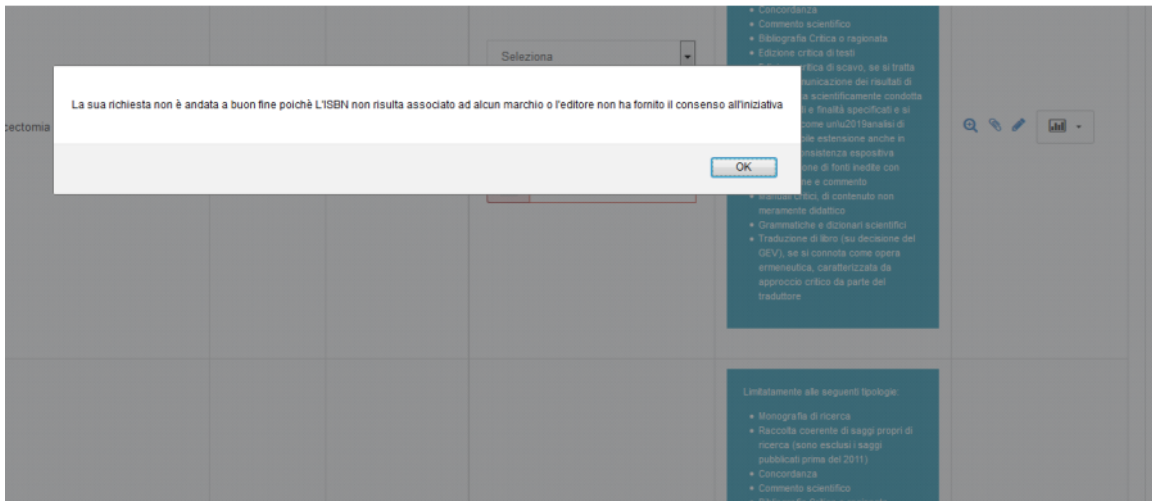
Concordanza
Commento scientifico
Bibliografia Critica o ragionata
Edizione critica di testi
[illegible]critica di scavo, se si tratta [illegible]unicazione dei risultati di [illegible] scientificamente condotta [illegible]ti e finalità specificati e si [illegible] come un\u2019analisi di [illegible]ile estensione anche in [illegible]nsistenza espositiva
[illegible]one di fonti inedite con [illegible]e e commento
Manuali critici, di contenuto non meramente didattico
Grammatiche e dizionari scientifici
Traduzione di libro (su decisione del GEV), se si connota come opera ermeneutica, caratterizzata da approccio critico da parte del traduttore

Seleziona

ectomia

La sua richiesta non è andata a buon fine poichè L'ISBN non risulta associato ad alcun marchio o l'editore non ha fornito il consenso all'iniziativa

OK

Limitatamente alle seguenti tipologie:
Monografia di ricerca
Raccolta coerente di saggi propri di ricerca (sono esclusi i saggi pubblicati prima del 2011)
Concordanza
Commento scientifico